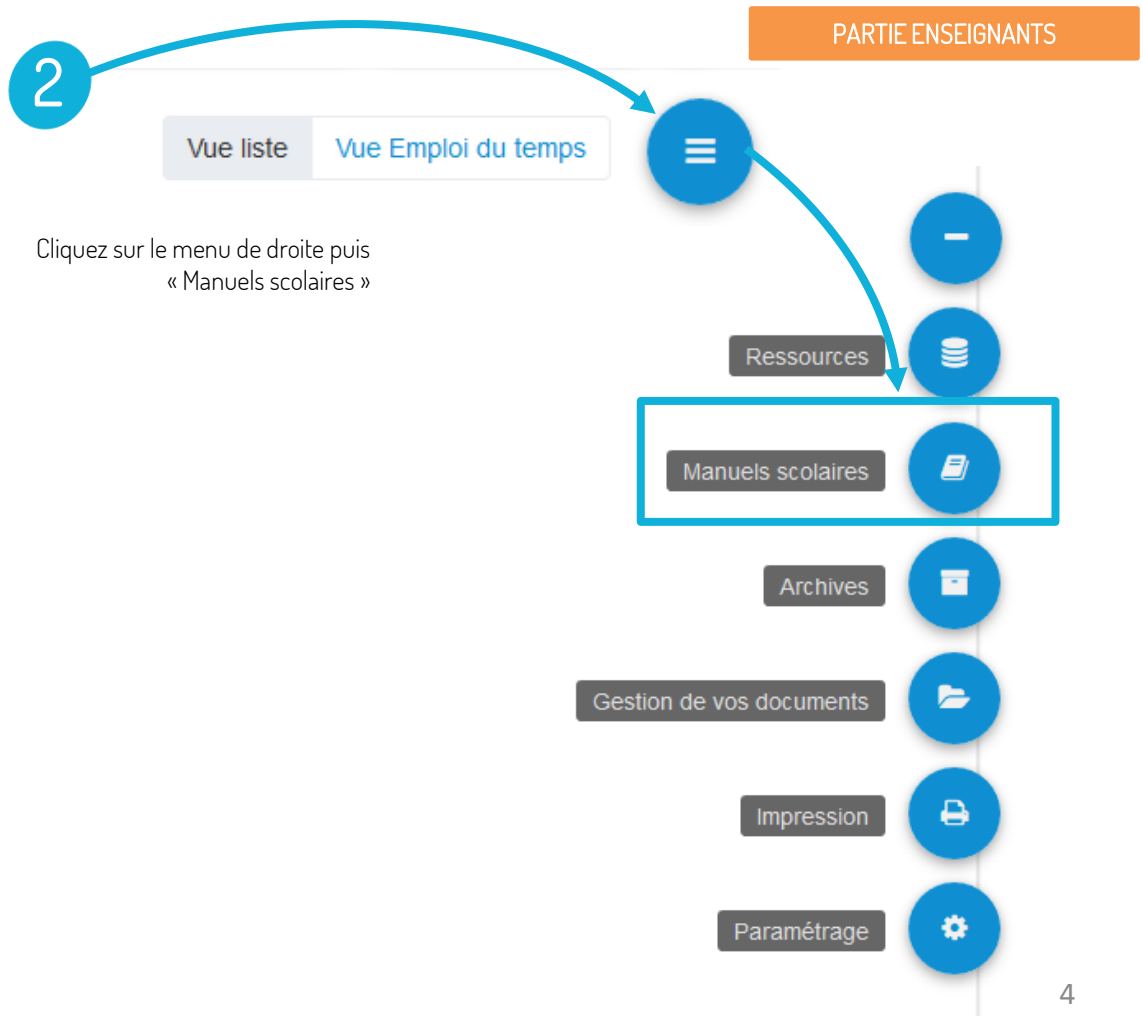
PARTIE ENSEIGNANTS

2

Vue liste Vue Emploi du temps

Cliquez sur le menu de droite puis « Manuels scolaires »

Ressources

Manuels scolaires

Archives

Gestion de vos documents

Impression

Paramétrage

4